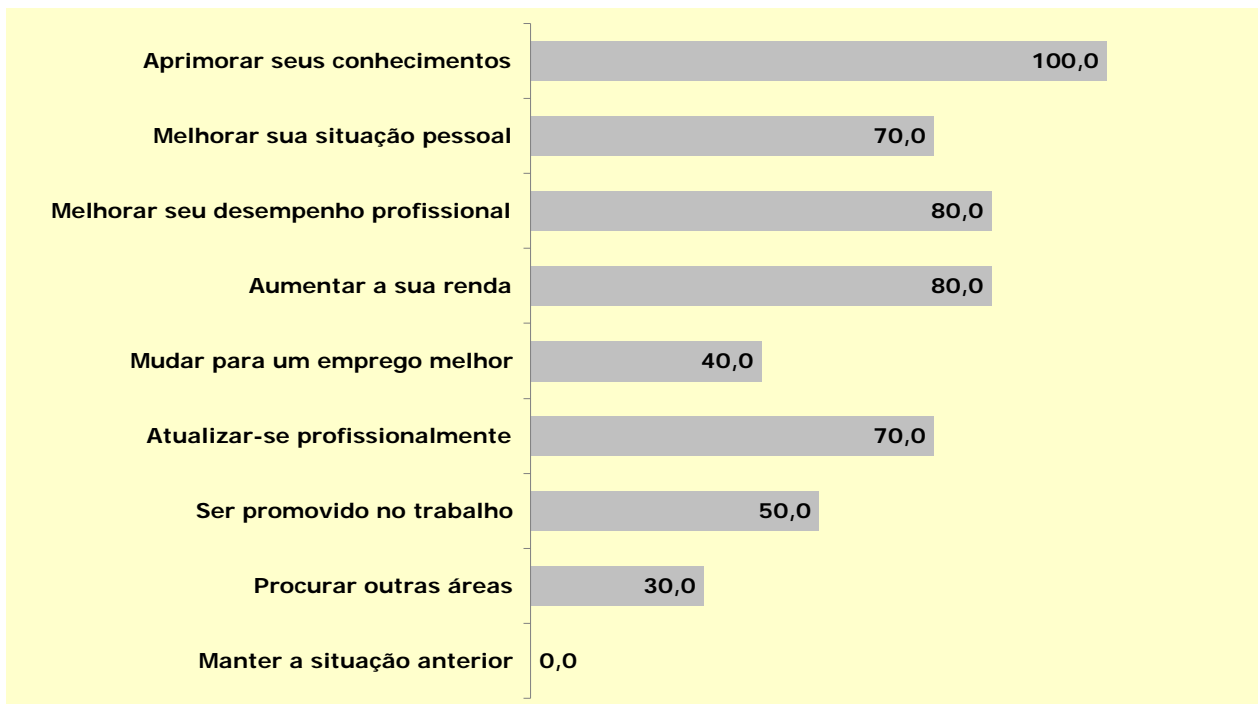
Aprimorar seus conhecimentos 100,0

Melhorar sua situação pessoal 70,0

Melhorar seu desempenho profissional 80,0

Aumentar a sua renda 80,0

Mudar para um emprego melhor 40,0

Atualizar-se profissionalmente 70,0

Ser promovido no trabalho 50,0

Procurar outras áreas 30,0

Manter a situação anterior 0,0